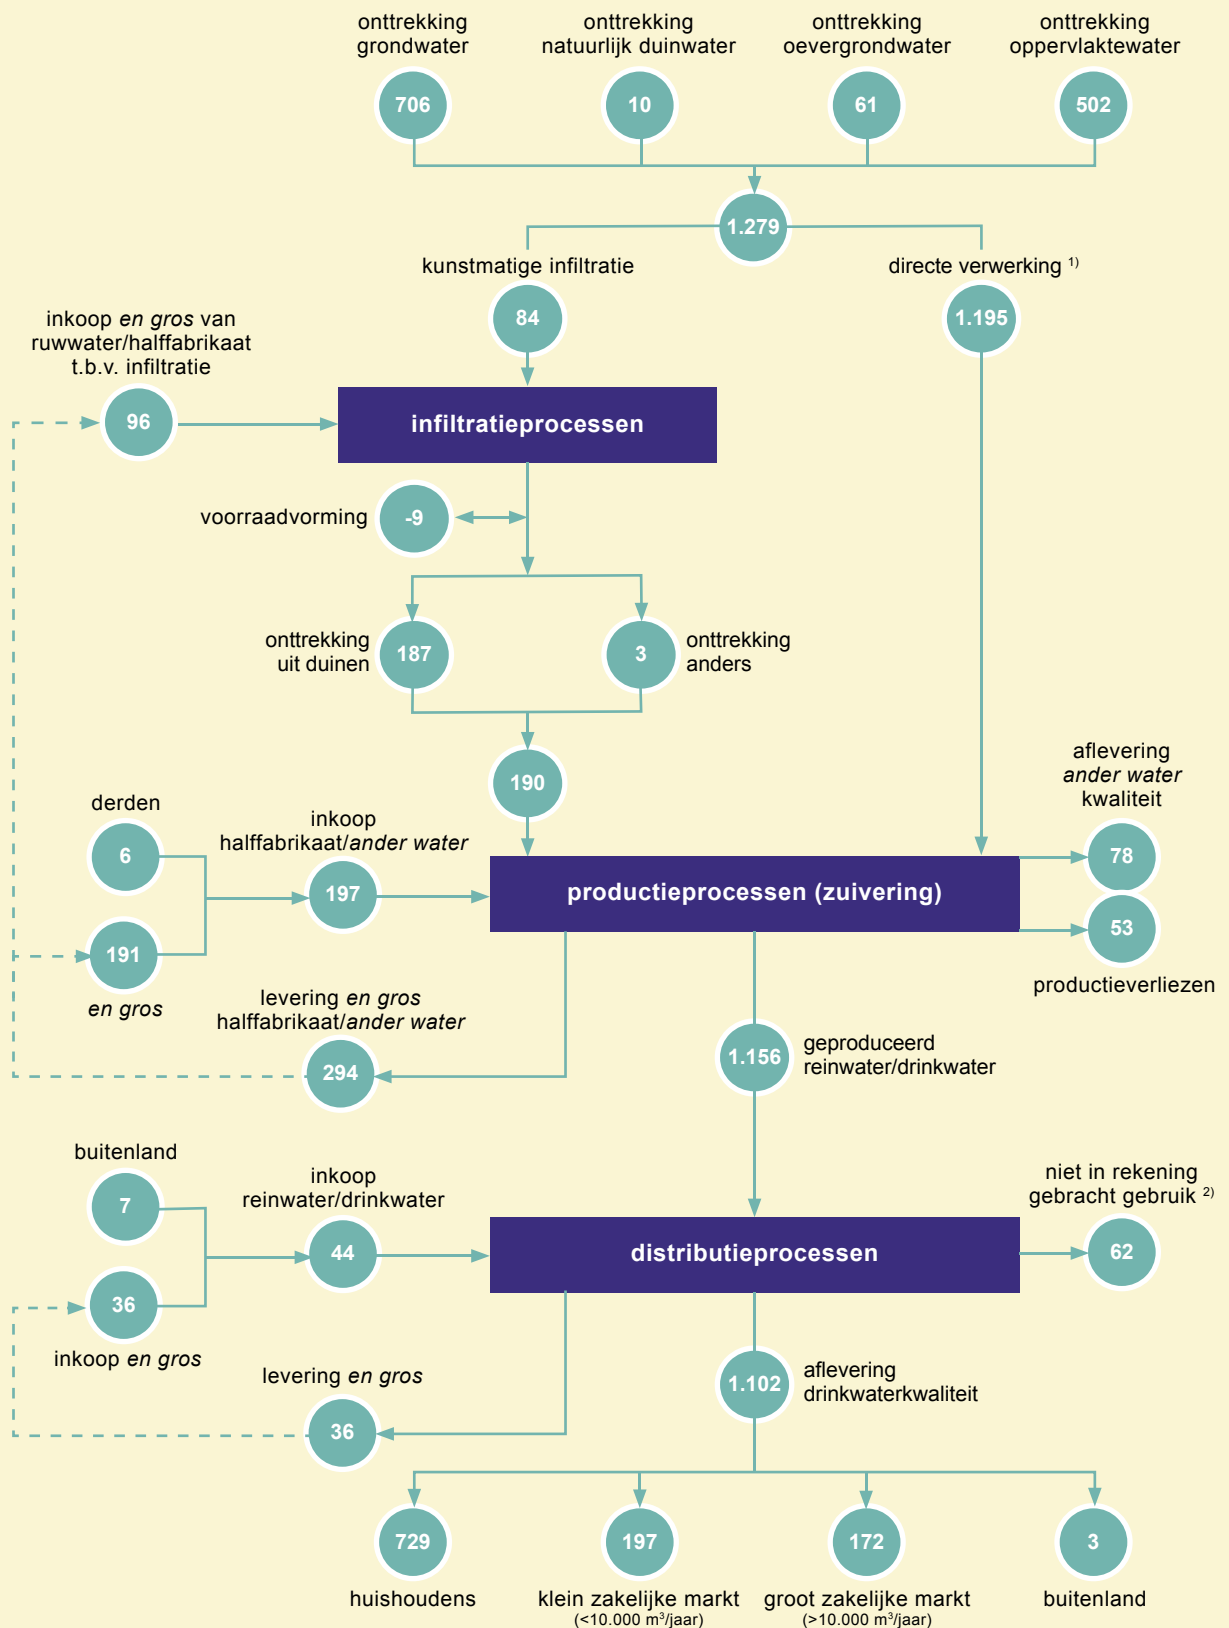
onttrekking grondwater
onttrekking natuurlijk duinwater
onttrekking oevergrondwater
onttrekking oppervlaktewater

706
10
61
502

1.279

kunstmatige infiltratie
directe verwerking $^{1)}$

84
1.195

inkoop *en gros* van ruwwater/halffabrikaat t.b.v. infiltratie

96

infiltratieprocessen

voorraadvorming
-9

onttrekking uit duinen
187
3
onttrekking anders

190

aflevering *ander water* kwaliteit

derden
6

inkoop halffabrikaat/*ander water*
197

productieprocessen (zuivering)

78
53
productieverliezen

191
*en gros*

levering *en gros* halffabrikaat/*ander water*
294

1.156
geproduceerd reinwater/drinkwater

buitenland
7

inkoop reinwater/drinkwater
44

niet in rekening gebracht gebruik $^{2)}$

distributieprocessen

62

36
inkoop *en gros*

levering *en gros*
36

1.102
aflevering drinkwaterkwaliteit

729
197
172
3

huishoudens
klein zakelijke markt (<10.000 m$^3$/jaar)
groot zakelijke markt (>10.000 m$^3$/jaar)
buitenland